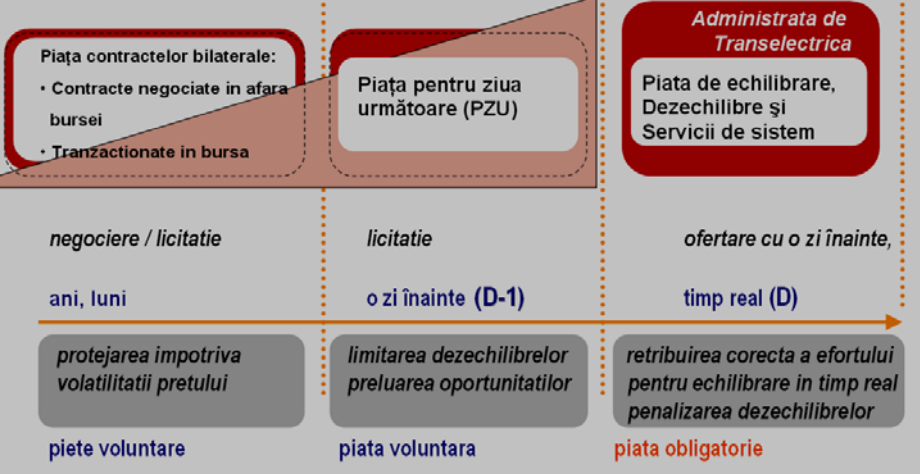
Piața contractelor bilaterale:
• Contracte negociate in afara bursei
• Tranzactionate in bursa

Piața pentru ziua următoare (PZU)

Administrata de Transelectrica

Piata de echilibrare, Dezechilibre şi Servicii de sistem

negociere / licitatie

licitatie

ofertare cu o zi înainte,

ani, luni

o zi înainte (D-1)

timp real (D)

protejarea impotriva volatilitatii pretului

limitarea dezechilibrelor preluarea oportunitatilor

retribuirea corecta a efortului pentru echilibrare in timp real penalizarea dezechilibrelor

piete voluntare

piata voluntara

piata obligatorie